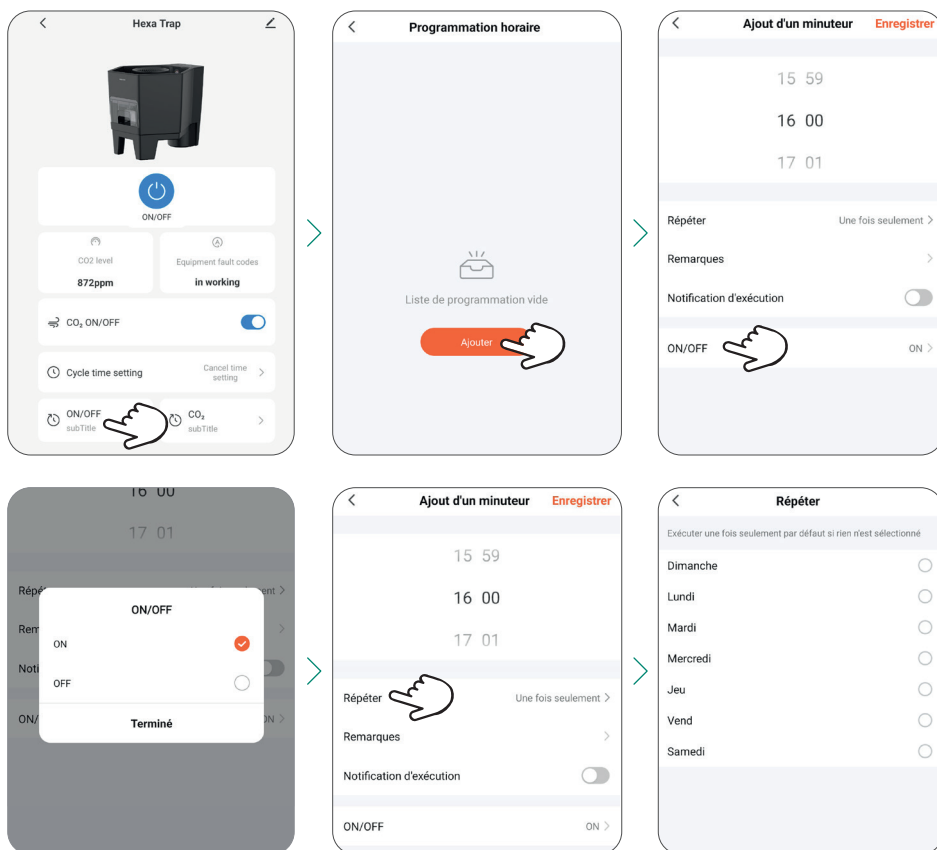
Hexa Trap

ON/OFF

CO2 level
872ppm

Equipment fault codes
in working

$CO_2$ ON/OFF

Cycle time setting
Cancel time setting

ON/OFF
subTitle

$CO_2$
subTitle

Programmation horaire

Liste de programmation vide

Ajouter

Ajout d'un minuteur
Enregistrer

15 59
16 00
17 01

Répéter
Une fois seulement

Remarques

Notification d'exécution

ON/OFF
ON

16 00
17 01

Répé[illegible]ent
Rem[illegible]
Noti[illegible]
ON/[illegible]N

ON/OFF
ON
OFF
Terminé

Ajout d'un minuteur
Enregistrer

15 59
16 00
17 01

Répéter
Une fois seulement

Remarques

Notification d'exécution

ON/OFF
ON

Répéter

Exécuter une fois seulement par défaut si rien n'est sélectionné

Dimanche
Lundi
Mardi
Mercredi
Jeu
Vend
Samedi